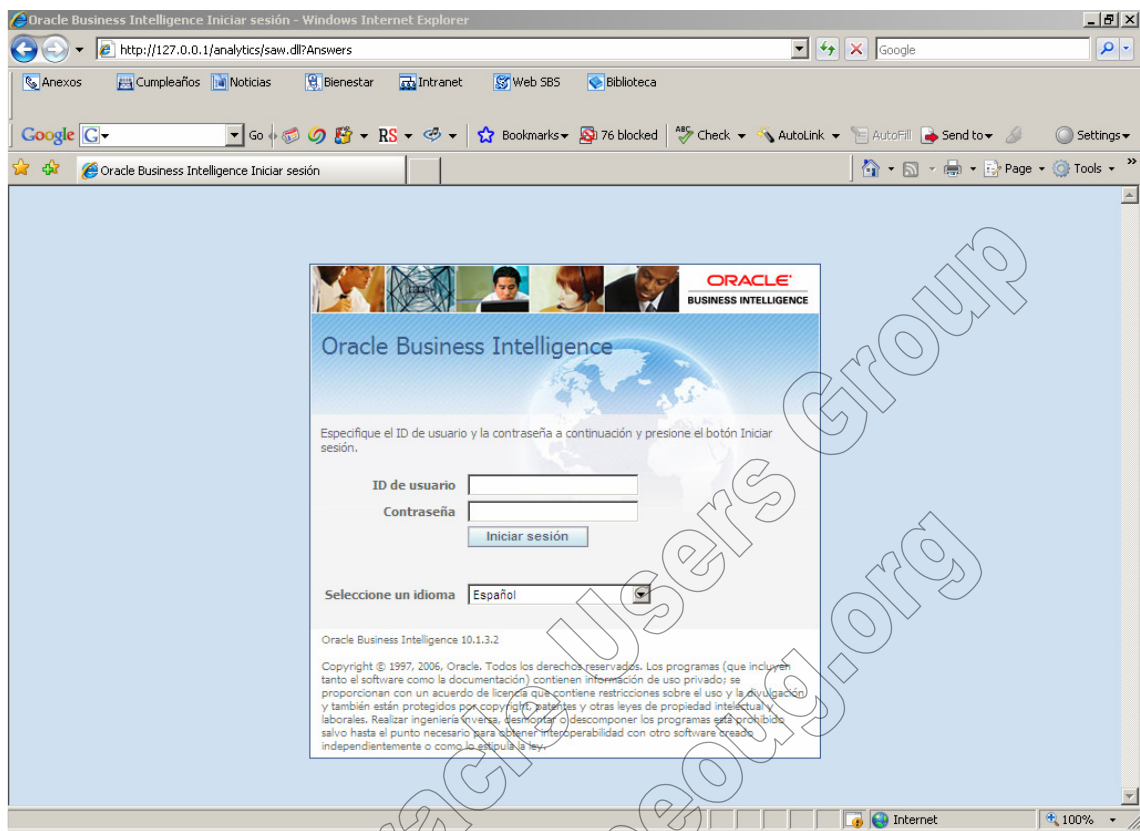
Oracle Business Intelligence Iniciar sesión - Windows Internet Explorer

http://127.0.0.1/analytics/saw.dll?Answers

Google

Anexos Cumpleaños Noticias Bienestar Intranet Web SBS Biblioteca

Google G Go RS Bookmarks 76 blocked Check AutoLink AutoFill Send to Settings

Oracle Business Intelligence Iniciar sesión

Page Tools

ORACLE BUSINESS INTELLIGENCE

Oracle Business Intelligence

Especifique el ID de usuario y la contraseña a continuación y presione el botón Iniciar sesión.

ID de usuario

Contraseña

Iniciar sesión

Seleccione un idioma Español

Oracle Business Intelligence 10.1.3.2

Copyright © 1997, 2006, Oracle. Todos los derechos reservados. Los programas (que incluyen tanto el software como la documentación) contienen información de uso privado; se proporcionan con un acuerdo de licencia que contiene restricciones sobre el uso y la divulgación y también están protegidos por copyright, patentes y otras leyes de propiedad intelectual y laborales. Realizar ingeniería inversa, desmontar o descomponer los programas está prohibido salvo hasta el punto necesario para obtener interoperabilidad con otro software creado independientemente o como lo estipula la ley.

Internet 100%

Oracle Users Group
oeoug.org